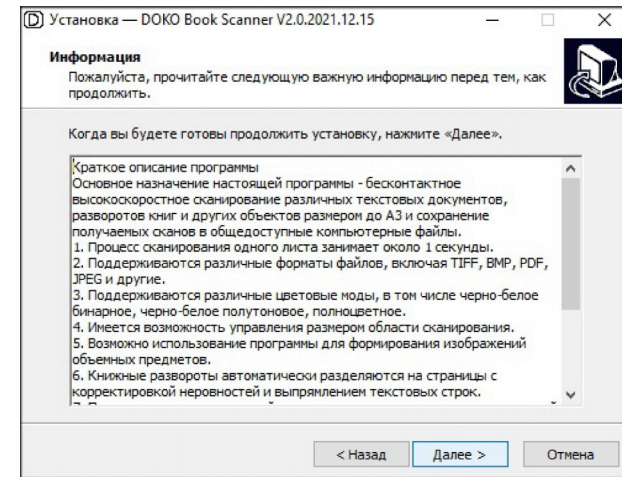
Установка — DOKO Book Scanner V2.0.2021.12.15

Информация
Пожалуйста, прочитайте следующую важную информацию перед тем, как продолжить.

Когда вы будете готовы продолжить установку, нажмите «Далее».

Краткое описание программы
Основное назначение настоящей программы - бесконтактное высокоскоростное сканирование различных текстовых документов, разворотов книг и других объектов размером до А3 и сохранение получаемых сканов в общедоступные компьютерные файлы.
1. Процесс сканирования одного листа занимает около 1 секунды.
2. Поддерживаются различные форматы файлов, включая TIFF, BMP, PDF, JPEG и другие.
3. Поддерживаются различные цветовые моды, в том числе черно-белое бинарное, черно-белое полутоновое, полноцветное.
4. Имеется возможность управления размером области сканирования.
5. Возможно использование программы для формирования изображений объемных предметов.
6. Книжные развороты автоматически разделяются на страницы с корректировкой неровностей и выпрямлением текстовых строк.
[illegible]

< Назад
Далее >
Отмена